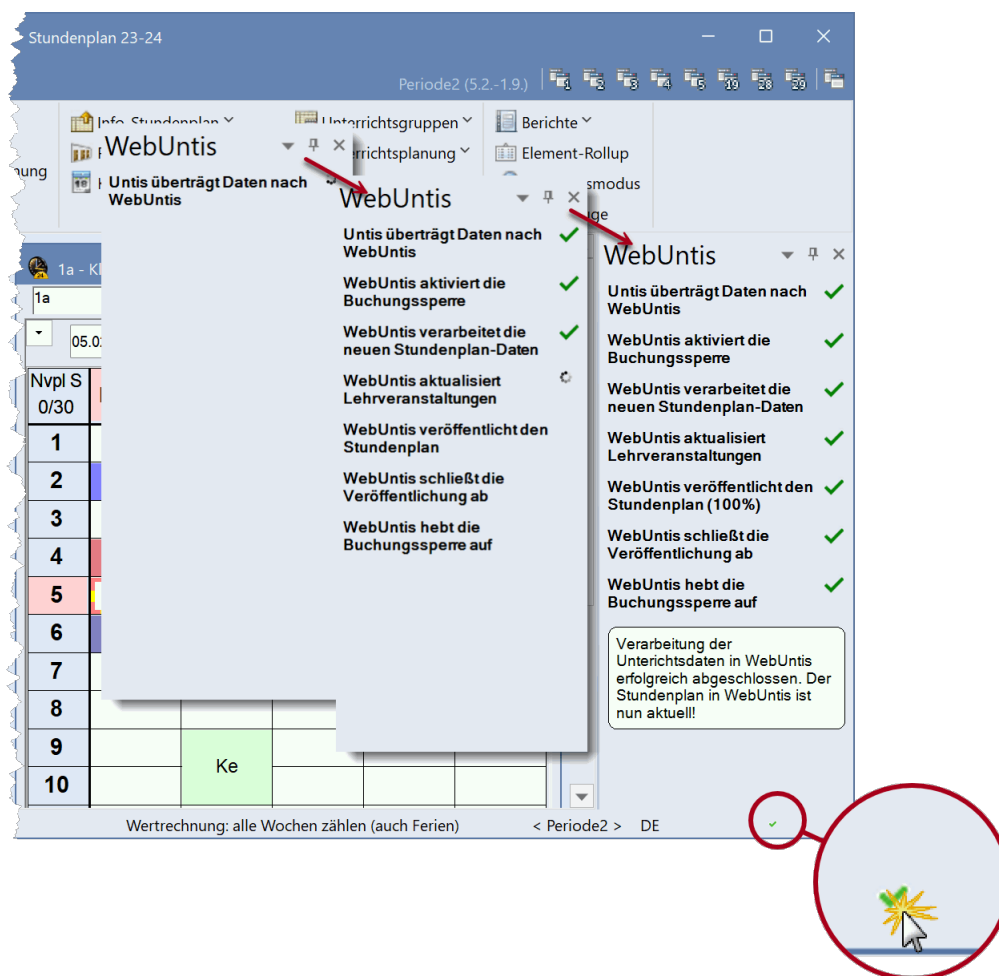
Stundenplan 23-24

Periode2 (5.2.-1.9.)

1 2 3 4 5 19 28 29

nung

Info_Stundenplan

Unterrichtsgruppen

Berichte

rrichtsplanung

Element-Rollup

smodus

ge

1a - Kl

1a

05.0

Nvpl S 0/30

1
2
3
4
5
6
7
8
9
10

Ke

WebUntis

Untis überträgt Daten nach WebUntis

WebUntis

Untis überträgt Daten nach WebUntis

WebUntis aktiviert die Buchungssperre

WebUntis verarbeitet die neuen Stundenplan-Daten

WebUntis aktualisiert Lehrveranstaltungen

WebUntis veröffentlicht den Stundenplan

WebUntis schließt die Veröffentlichung ab

WebUntis hebt die Buchungssperre auf

WebUntis

Untis überträgt Daten nach WebUntis

WebUntis aktiviert die Buchungssperre

WebUntis verarbeitet die neuen Stundenplan-Daten

WebUntis aktualisiert Lehrveranstaltungen

WebUntis veröffentlicht den Stundenplan (100%)

WebUntis schließt die Veröffentlichung ab

WebUntis hebt die Buchungssperre auf

Verarbeitung der Unterichtsdaten in WebUntis erfolgreich abgeschlossen. Der Stundenplan in WebUntis ist nun aktuell!

Wertrechnung: alle Wochen zählen (auch Ferien)

< Periode2 >

DE